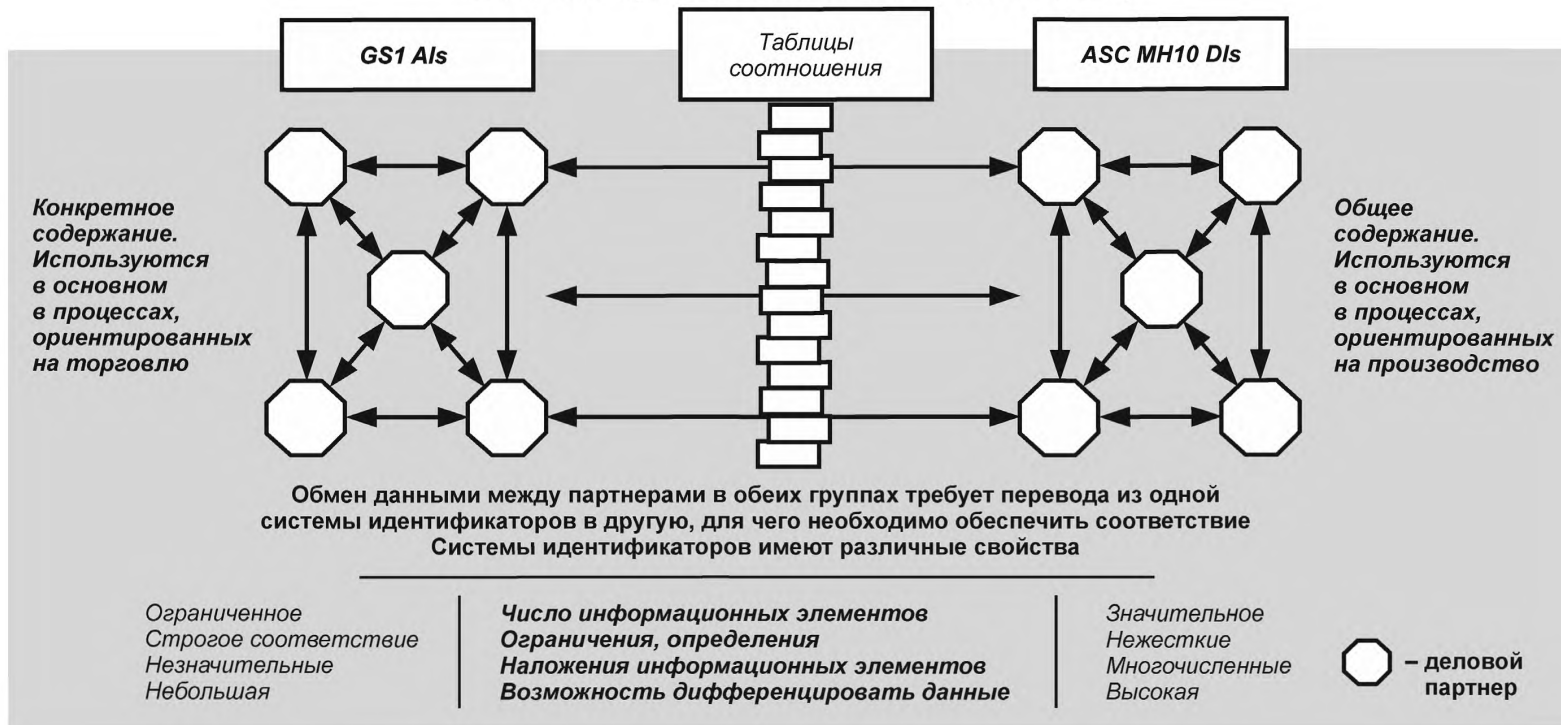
GS1 AIs

Таблицы соотношения

ASC MH10 DIs

Конкретное содержание. Используются в основном в процессах, ориентированных на торговлю

Общее содержание. Используются в основном в процессах, ориентированных на производство

Обмен данными между партнерами в обеих группах требует перевода из одной системы идентификаторов в другую, для чего необходимо обеспечить соответствие
Системы идентификаторов имеют различные свойства

Ограниченное
Строгое соответствие
Незначительные
Небольшая

Число информационных элементов
Ограничения, определения
Наложения информационных элементов
Возможность дифференцировать данные

Значительное
Нежесткие
Многочисленные
Высокая

– деловой партнер